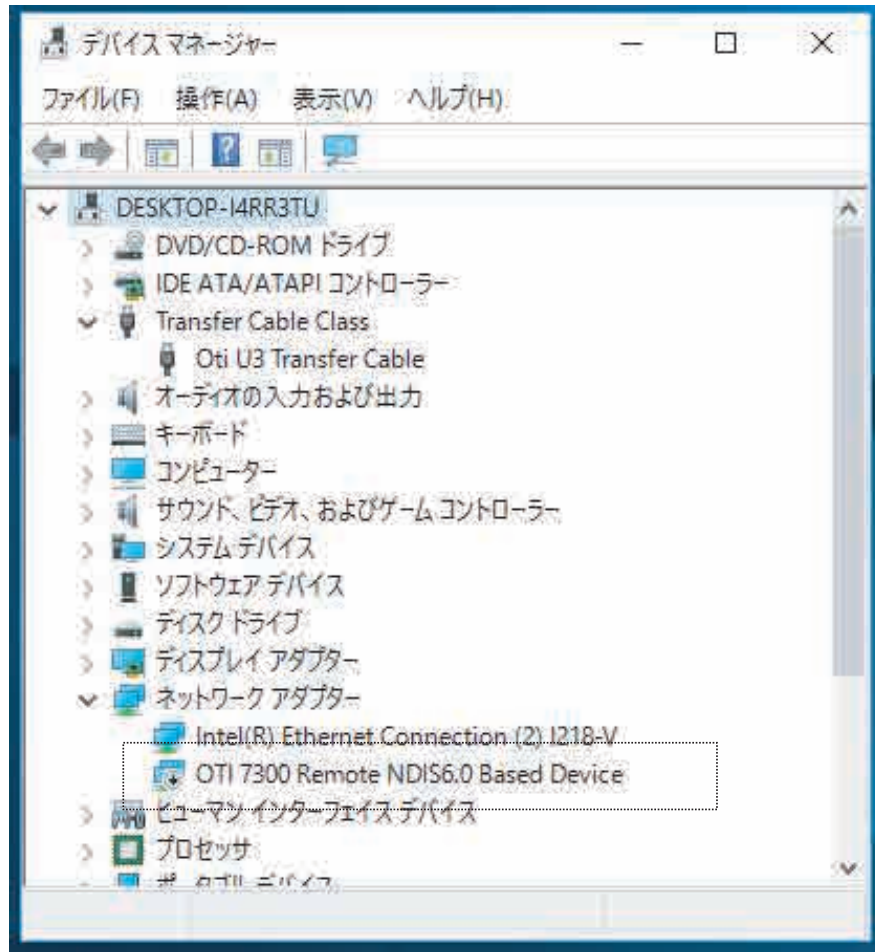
デバイス マネージャー

ファイル(F) 操作(A) 表示(V) ヘルプ(H)

DESKTOP-I4RR3TU
DVD/CD-ROM ドライブ
IDE ATA/ATAPI コントローラー
Transfer Cable Class
Oti U3 Transfer Cable
オーディオの入力および出力
キーボード
コンピューター
サウンド、ビデオ、およびゲーム コントローラー
システム デバイス
ソフトウェア デバイス
ディスク ドライブ
ディスプレイ アダプター
ネットワーク アダプター
Intel(R) Ethernet Connection (2) I218-V
OTI 7300 Remote NDIS6.0 Based Device
ヒューマン インターフェイス デバイス
プロセッサ
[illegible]